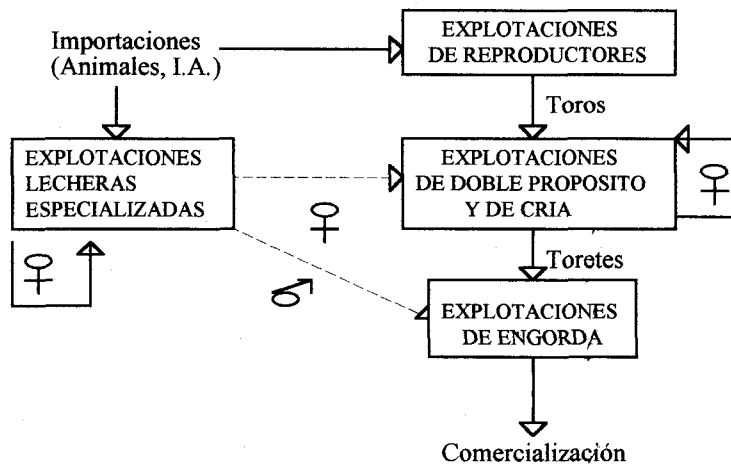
Importaciones (Animales, I.A.)

EXPLOTACIONES DE REPRODUCTORES

Toros

EXPLOTACIONES LECHERAS ESPECIALIZADAS

EXPLOTACIONES DE DOBLE PROPOSITO Y DE CRIA

♀

♀

♀

Toretes

♂

EXPLOTACIONES DE ENGORDA

Comercialización